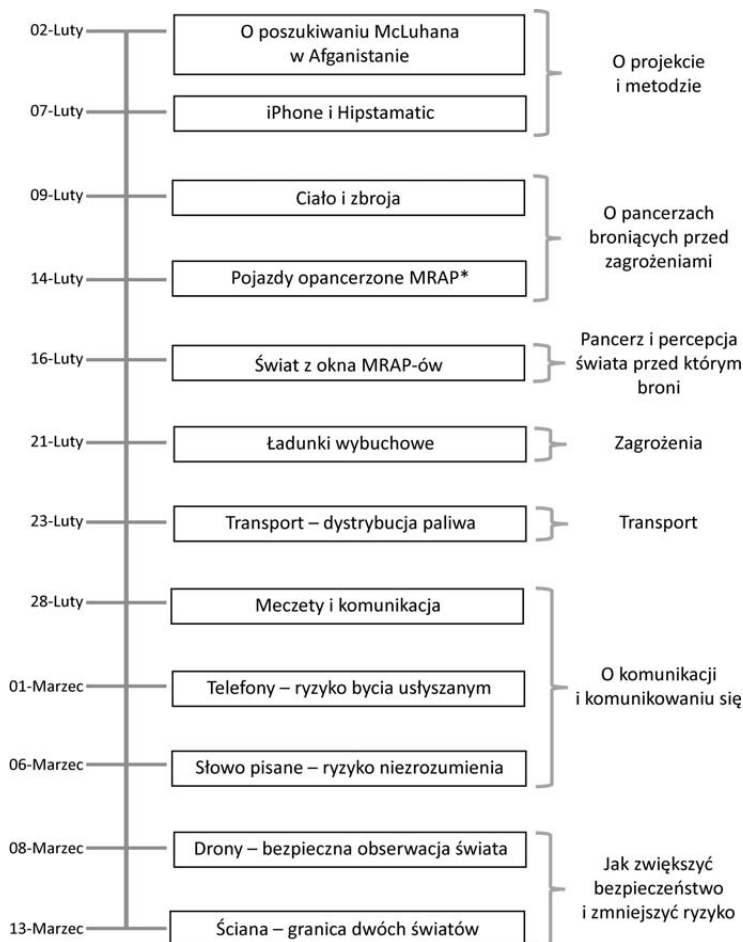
02-Luty
O poszukiwaniu McLuhana w Afganistanie

07-Luty
iPhone i Hipstamatic

O projekcie i metodzie

09-Luty
Ciało i zbroja

14-Luty
Pojazdy opancerzone MRAP*

O pancerzach broniących przed zagrożeniami

16-Luty
Świat z okna MRAP-ów

Pancerz i percepcja świata przed którym broni

21-Luty
Ładunki wybuchowe

Zagrożenia

23-Luty
Transport – dystrybucja paliwa

Transport

28-Luty
Meczety i komunikacja

01-Marzec
Telefony – ryzyko bycia usłyszanym

06-Marzec
Słowo pisane – ryzyko niezrozumienia

O komunikacji i komunikowaniu się

08-Marzec
Drony – bezpieczna obserwacja świata

13-Marzec
Ściana – granica dwóch światów

Jak zwiększyć bezpieczeństwo i zmniejszyć ryzyko